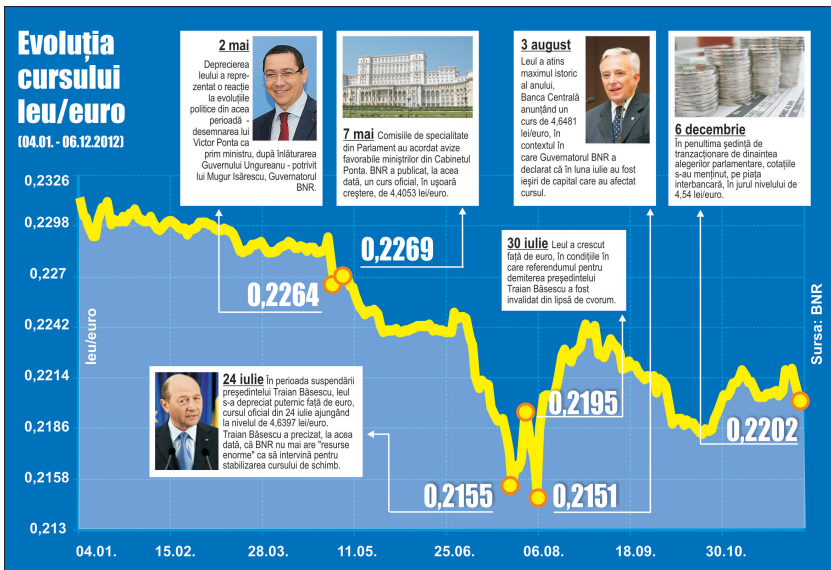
Evoluția cursului leu/euro

(04.01. - 06.12.2012)

2 mai
Deprecierea leului a reprezentat o reacție la evoluțiile politice din acea perioadă - desemnarea lui Victor Ponta ca prim ministru, după înlăturarea Guvernului Ungureanu - potrivit lui Mugur Isărescu, Guvernatorul BNR.

7 mai Comisiile de specialitate din Parlament au acordat avize favorabile miniștrilor din Cabinetul Ponta. BNR a publicat, la acea dată, un curs oficial, în ușoară creștere, de 4,4053 lei/euro.

3 august
Leul a atins maximul istoric al anului, Banca Centrală anunțând un curs de 4,6481 lei/euro, în contextul în care Guvernatorul BNR a declarat că în luna iulie au fost ieșiri de capital care au afectat cursul.

6 decembrie
În penultima ședință de tranzacționare de dinaintea alegerilor parlamentare, cotațiile s-au menținut, pe piața interbancară, în jurul nivelului de 4,54 lei/euro.

30 iulie Leul a crescut față de euro, în condițiile în care referendumul pentru demiterea președintelui Traian Băsescu a fost invalidat din lipsă de cvorum.

24 iulie În perioada suspendării președintelui Traian Băsescu, leul s-a depreciat puternic față de euro, cursul oficial din 24 iulie ajungând la nivelul de 4,6397 lei/euro. Traian Băsescu a precizat, la acea dată, că BNR nu mai are "resurse enorme" ca să intervină pentru stabilizarea cursului de schimb.

0,2326
0,2298
0,227
0,2242
0,2214
0,2186
0,2158
0,213

leu/euro

0,2269
0,2264
0,2195
0,2202
0,2155
0,2151

04.01. 15.02. 28.03. 11.05. 25.06. 06.08. 18.09. 30.10.

Sursa: BNR